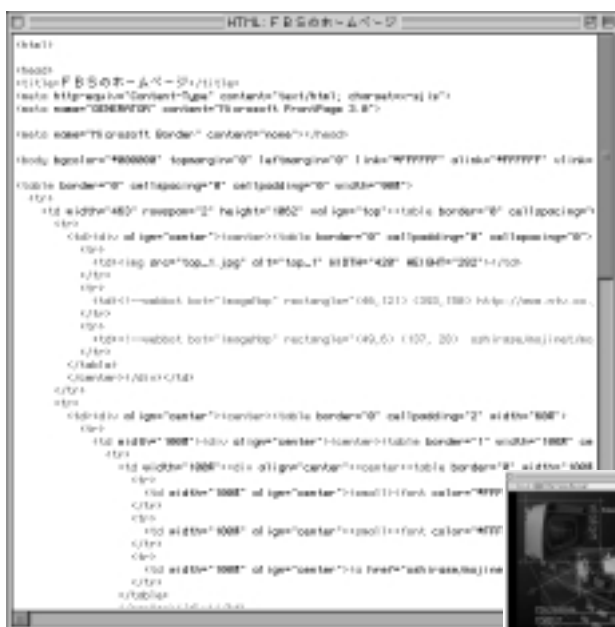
HTML: FBSのホームページ

<html>

<head>
<title>FBSのホームページ</title>
<meta http-equiv="Content-Type" content="text/html; charset=x-sjis">
<meta name="GENERATOR" content="Microsoft FrontPage 3.0">

<meta name="Microsoft Border" content="none"></head>

<body bgcolor="#000000" topmargin="0" leftmargin="0" link="#FFFFFF" alink="#FFFFFF" vlink=

<table border="0" cellspacing="0" cellpadding="0" width="900">
<tr>
<td width="463" rowspan="2" height="1052" valign="top"><table border="0" cellspacing=
<tr>
<td><div align="center"><center><table border="0" cellpadding="0" cellspacing="0">
<tr>
<td><img src="top_t.jpg" alt="top_1" WIDTH="420" HEIGHT="202"></td>
</tr>
<tr>
<td><!--webbot bot="ImageMap" rectangle="(46,121) (303,150) http://www.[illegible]
</tr>
<tr>
<td><!--webbot bot="ImageMap" rectangle="(49,5) (107, 20) sshirase/majinet/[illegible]
</tr>
</table>
</center></div></td>
</tr>
<tr>
<td><div align="center"><center><table border="0" cellpadding="2" width="500">
<tr>
<td width="100%"><div align="center"><center><table border="1" width="100%" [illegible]
<tr>
<td width="100%"><div align="center"><center><table border="0" width="100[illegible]
<tr>
<td width="100%" align="center"><small><font color="#FFF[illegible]
</tr>
<tr>
<td width="100%" align="center"><small><font color="#FFF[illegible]
</tr>
<tr>
<td width="100%" align="center"><a href="oshirase/majine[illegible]
</tr>
</table>
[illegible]